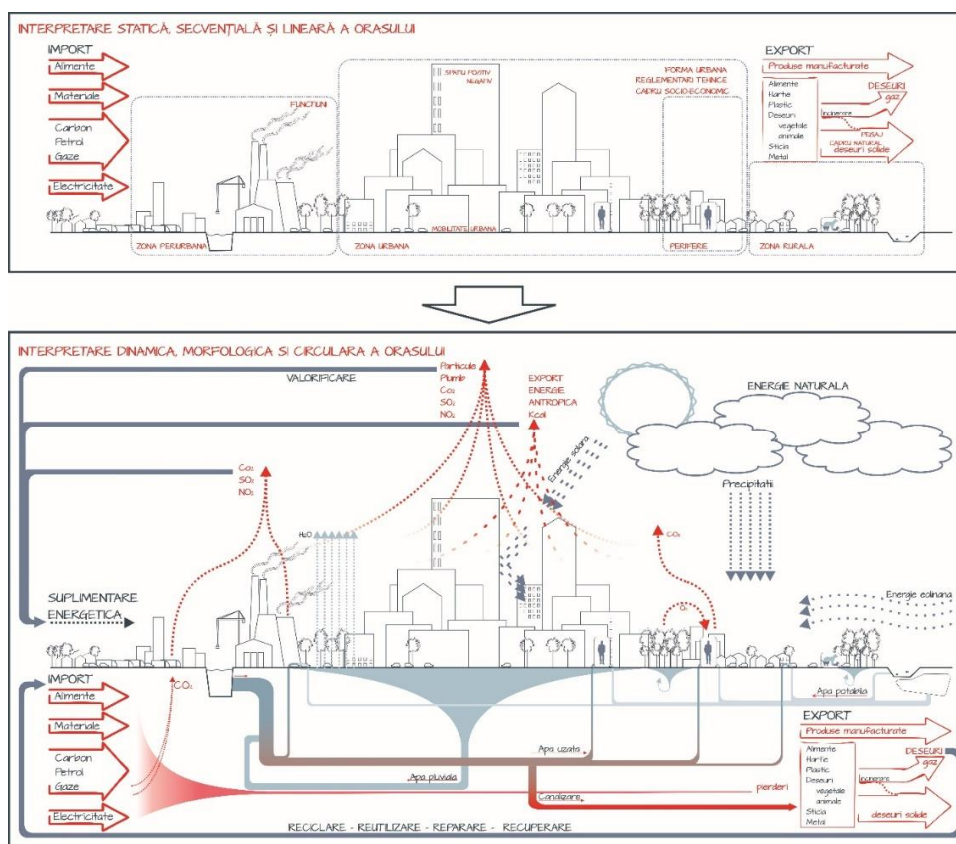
INTERPRETARE STATICĂ, SECVENȚIALĂ ȘI LINEARĂ A ORASULUI

IMPORT
Alimente
Materiale
Carbon
Petrol
Gaze
Electricitate

FUNCTIUNI
SPATIU POZITIV
NEGATIV
FORMA URBANA
REGLEMENTARI TEHNICE
CADRU SOCIO-ECONOMIC

EXPORT
Produse manufacturate
Alimente
Hartie
Plastic
Deseuri
vegetale
animale
Sticla
Metal
Incinerare
DESEURI
gaz
PEISAJ
CADRU NATURAL
deseuri solide

MOBILITATE URBANA
ZONA PERIURBANA
ZONA URBANA
PERIFERIE
ZONA RURALA

INTERPRETARE DINAMICA, MORFOLOGICA SI CIRCULARA A ORASULUI

VALORIFICARE
Particule
Plumb
$CO_2$
$SO_2$
$NO_2$
EXPORT
ENERGIE
ANTROPICA
Kcal
ENERGIE NATURALA
Energie solara
$CO_2$
$SO_2$
$NO_2$
Precipitatii
$H_2O$
$CO_2$
$O_2$
SUPLIMENTARE
ENERGETICA
Energie eoliana
IMPORT
Alimente
Materiale
Carbon
Petrol
Gaze
Electricitate
$CO_2$
Apa potabila
Apa uzata
Apa pluviala
Canalizare
pierderi
EXPORT
Produse manufacturate
Alimente
Hartie
Plastic
Deseuri
vegetale
animale
Sticla
Metal
Incinerare
DESEURI
gaz
deseuri solide
RECICLARE - REUTILIZARE - REPARARE - RECUPERARE